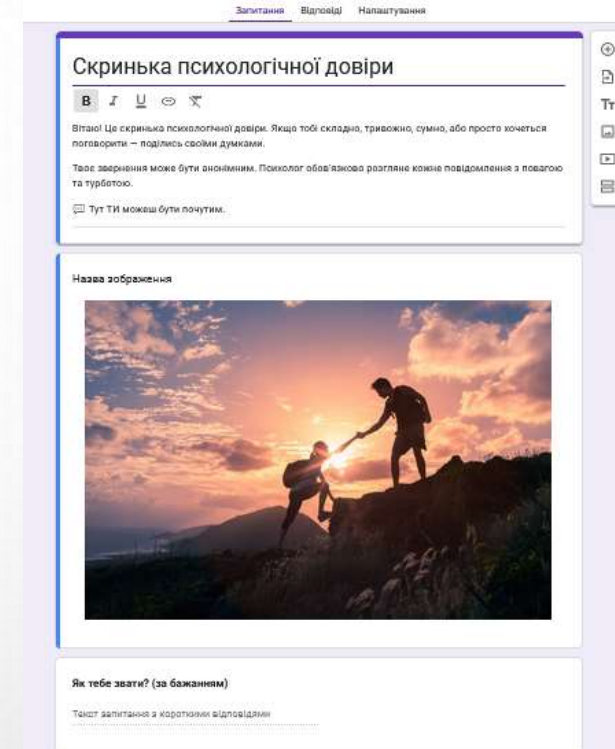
Запитання Відповіді Налаштування

Скринька психологічної довіри

B I U

Вітаю! Це скринька психологічної довіри. Якщо тобі складно, тривожно, сумно, або просто хочеться поговорити — поділись своїми думками.

Твоє звернення може бути анонімним. Психолог обов'язково розгляне кожне повідомлення з повагою та турботою.

💬 Тут ТИ можеш бути почутим.

Tт

Назва зображення

Як тебе звати? (за бажанням)

Текст запитання з короткими відповідями